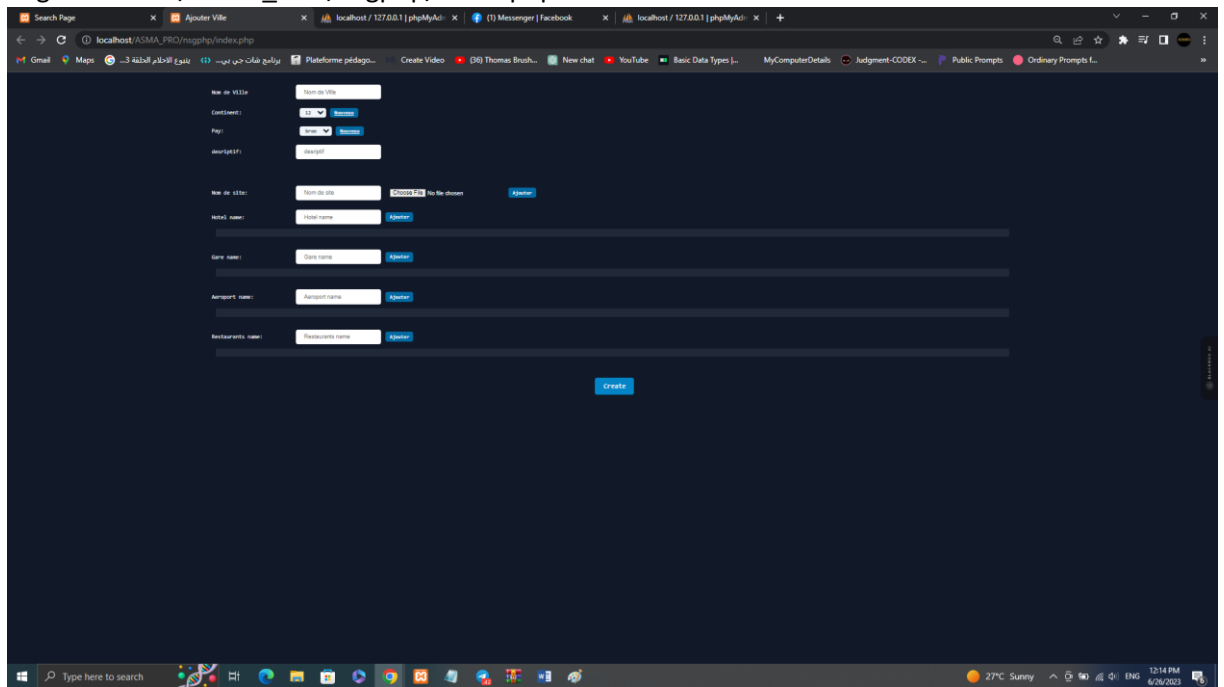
Search Page
Ajouter Ville
localhost / 127.0.0.1 | phpMyAdm
(1) Messenger | Facebook
localhost / 127.0.0.1 | phpMyAdm

localhost/ASMA_PRO/nsgphp/index.php

Gmail Maps يتنوع الاحلام الحلقة 3... برنامج شات جي بي... Plateforme pédago... Create Video (36) Thomas Brush... New chat YouTube Basic Data Types |... MyComputerDetails Judgment-CODEX -... Public Prompts Ordinary Prompts f...

Nom de Ville Nom de Ville
Continent: 12 Nouveau
Pay: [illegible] Nouveau
desrptif: desriptif

Nom de site: Nom de site Choose File No file chosen Ajouter
Hotel name: Hotel name Ajouter

Gare name: Gare name Ajouter

Aeroport name: Aeroport name Ajouter

Restaurants name: Restaurants name Ajouter

Create

Type here to search
27°C Sunny ENG 12:14 PM 6/26/2023